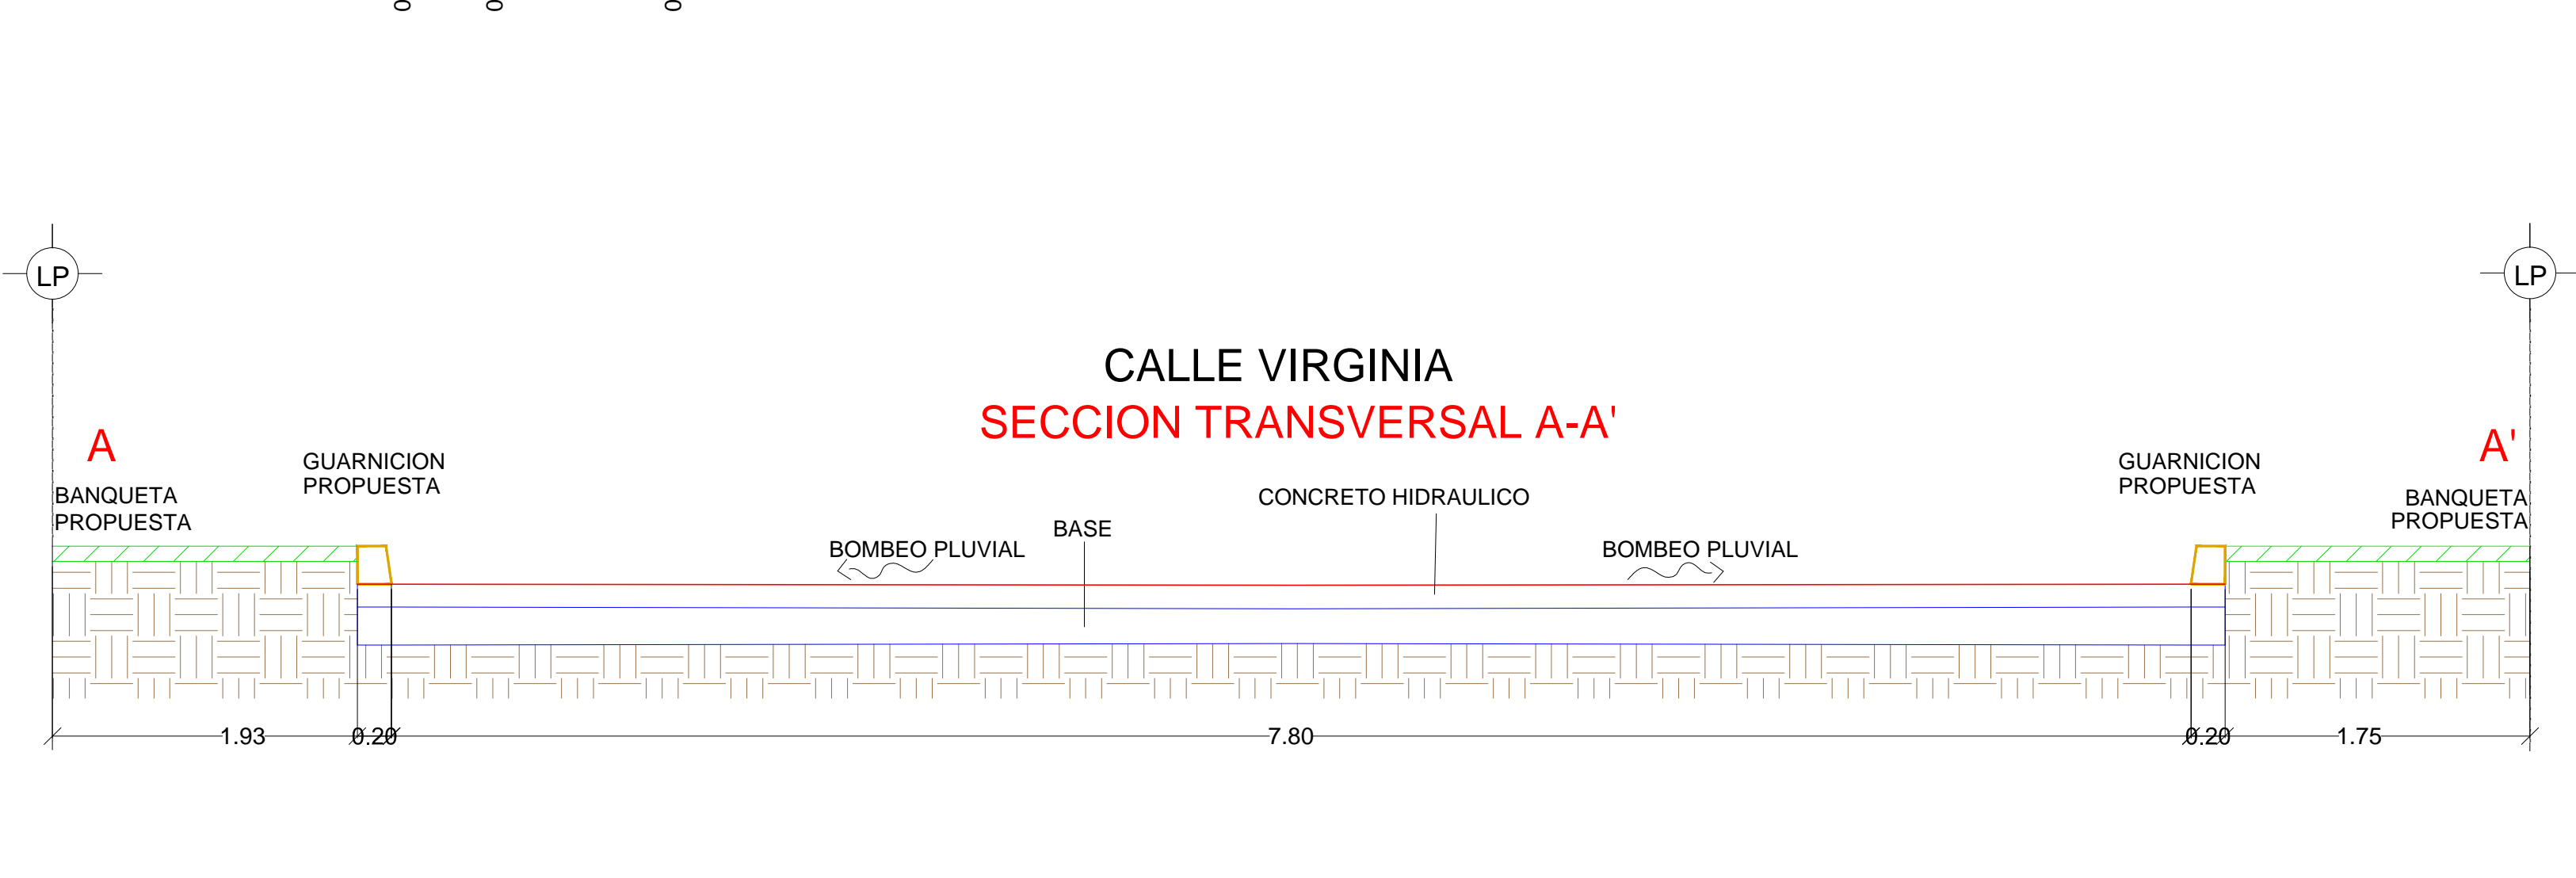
LP

LP

CALLE VIRGINIA

SECCION TRANSVERSAL A-A'

A

A'

GUARNICION PROPUESTA

GUARNICION PROPUESTA

BANQUETA PROPUESTA

BANQUETA PROPUESTA

CONCRETO HIDRAULICO

BASE

BOMBEO PLUVIAL

BOMBEO PLUVIAL

1.93

0.20

7.80

0.20

1.75